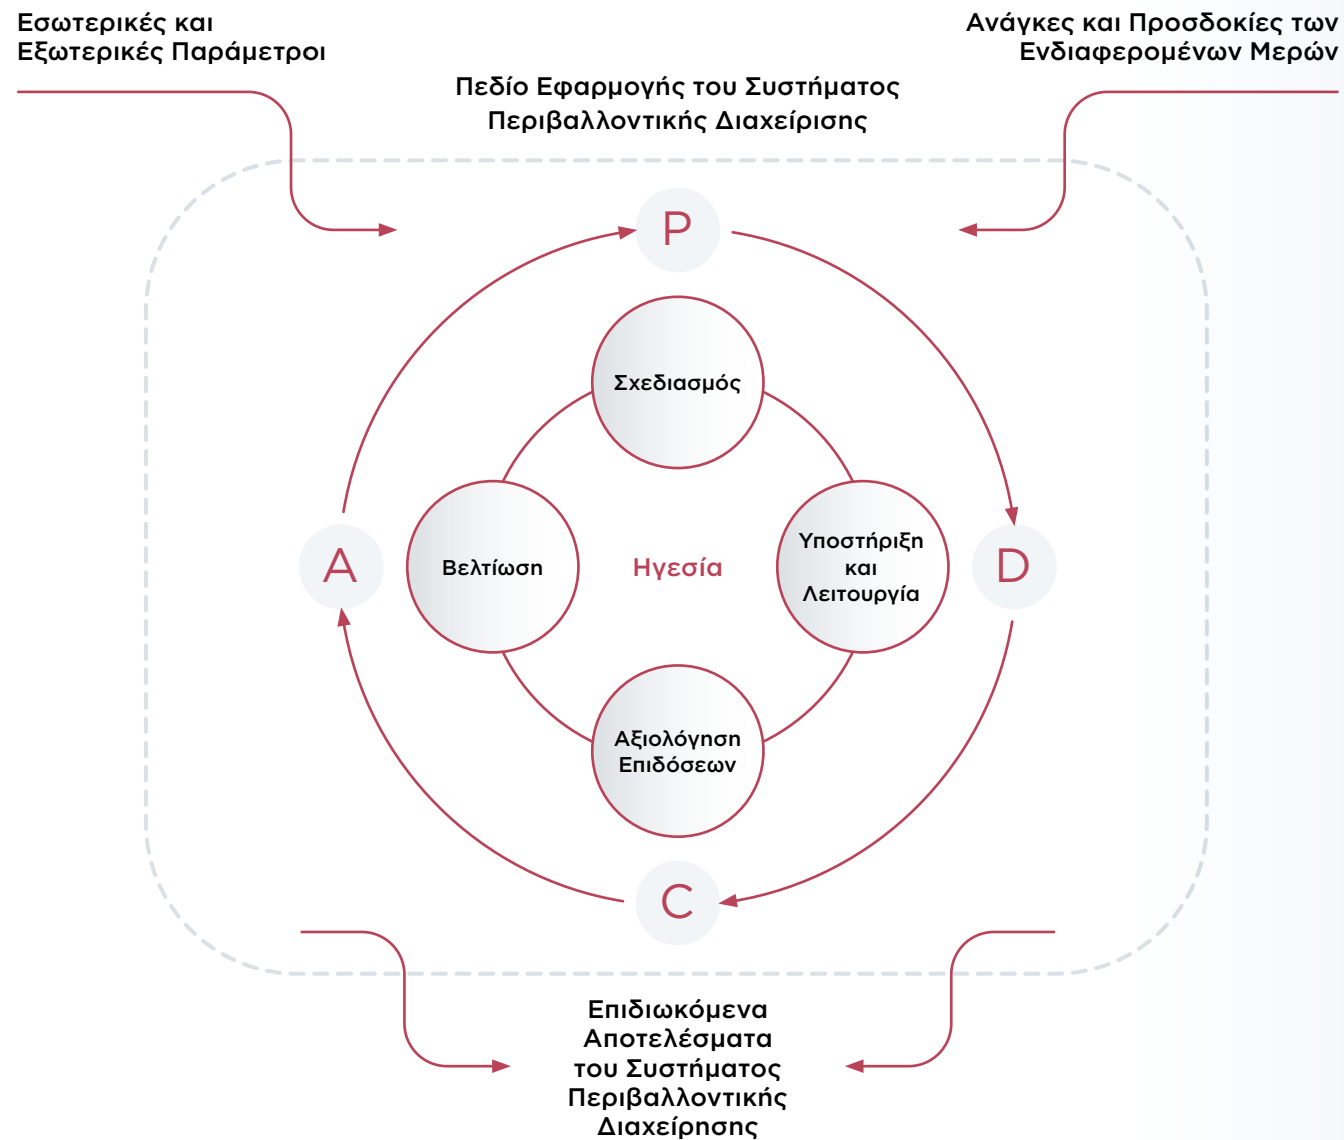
Εσωτερικές και Εξωτερικές Παράμετροι

Ανάγκες και Προσδοκίες των Ενδιαφερομένων Μερών

Πεδίο Εφαρμογής του Συστήματος Περιβαλλοντικής Διαχείρισης

P

Σχεδιασμός

A

Βελτίωση

Ηγεσία

Υποστήριξη και Λειτουργία

D

Αξιολόγηση Επιδόσεων

C

Επιδιωκόμενα Αποτελέσματα του Συστήματος Περιβαλλοντικής Διαχείρισης